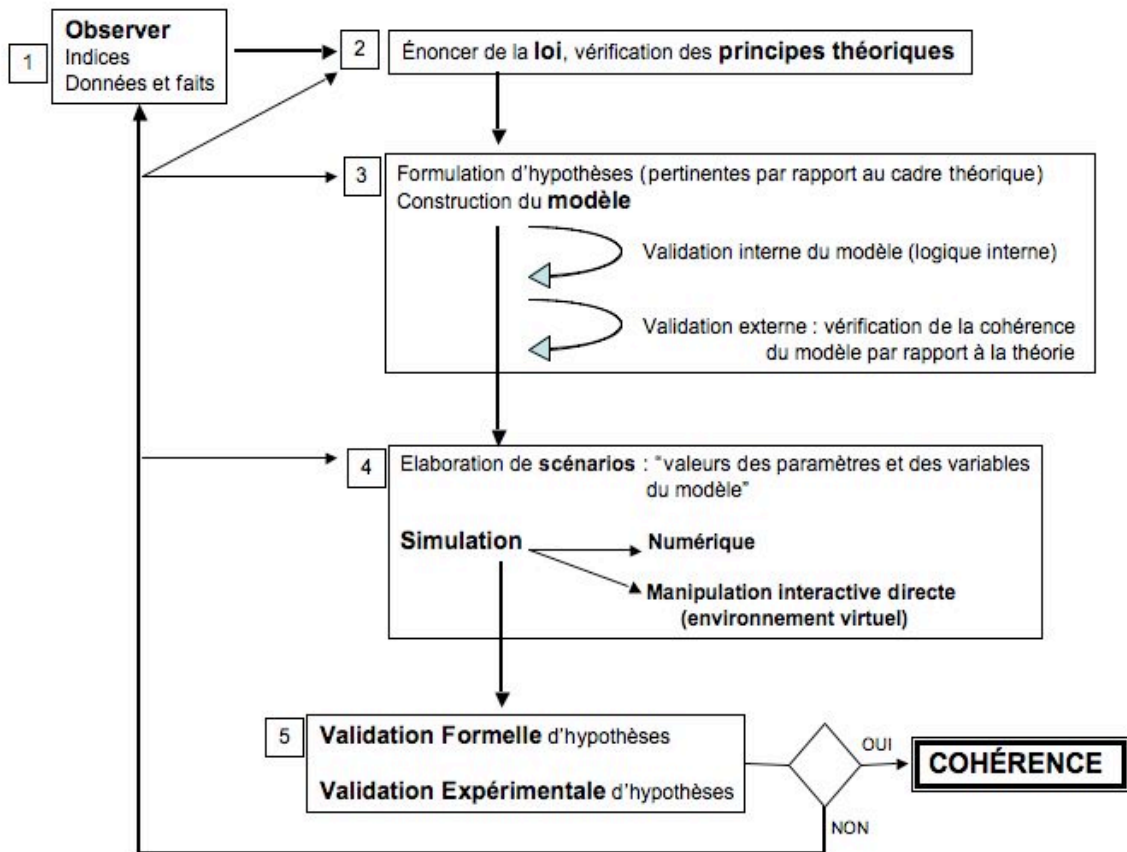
1

Observer
Indices
Données et faits

2

Énoncer de la loi, vérification des principes théoriques

3

Formulation d'hypothèses (pertinentes par rapport au cadre théorique)
Construction du modèle

Validation interne du modèle (logique interne)

Validation externe : vérification de la cohérence du modèle par rapport à la théorie

4

Elaboration de scénarios : "valeurs des paramètres et des variables du modèle"

Simulation

Numérique

Manipulation interactive directe (environnement virtuel)

5

Validation Formelle d'hypothèses

Validation Expérimentale d'hypothèses

OUI

COHÉRENCE

NON